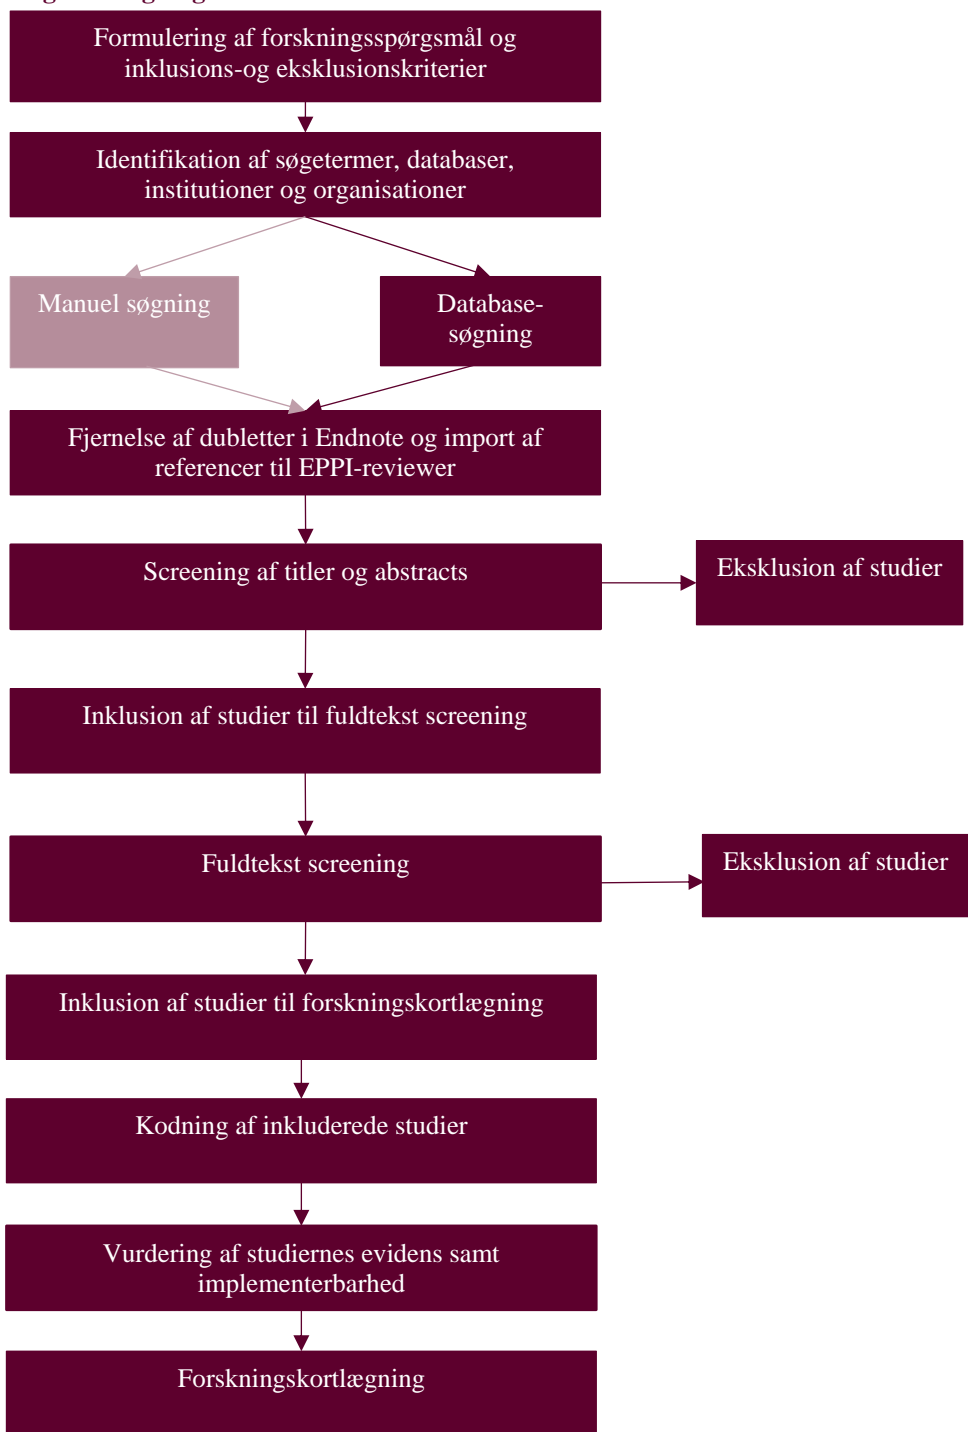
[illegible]

Formulering af forskningsspørgsmål og inklusions-og eksklusionskriterier

Identifikation af søgetermer, databaser, institutioner og organisationer

Manuel søgning

Database-søgning

Fjernelse af dubletter i Endnote og import af referencer til EPPI-reviewer

Screening af titler og abstracts

Eksklusion af studier

Inklusion af studier til fuldtekst screening

Fuldtekst screening

Eksklusion af studier

Inklusion af studier til forskningskortlægning

Kodning af inkluderede studier

Vurdering af studiernes evidens samt implementerbarhed

Forskningskortlægning